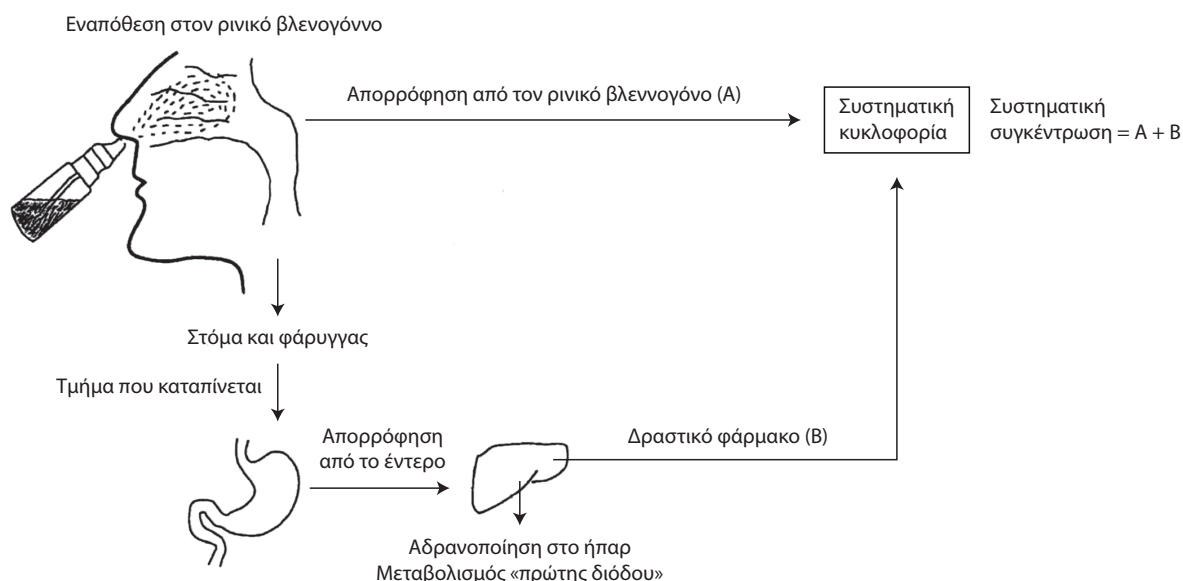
Εναπόθεση στον ρινικό βλενογόννο

Απορρόφηση από τον ρινικό βλεννογόνο (Α)

Συστηματική κυκλοφορία

Συστηματική συγκέντρωση = Α + Β

Στόμα και φάρυγγας

Τμήμα που καταπίνεται

Απορρόφηση από το έντερο

Δραστικό φάρμακο (Β)

Αδρανοποίηση στο ήπαρ
Μεταβολισμός «πρώτης διόδου»